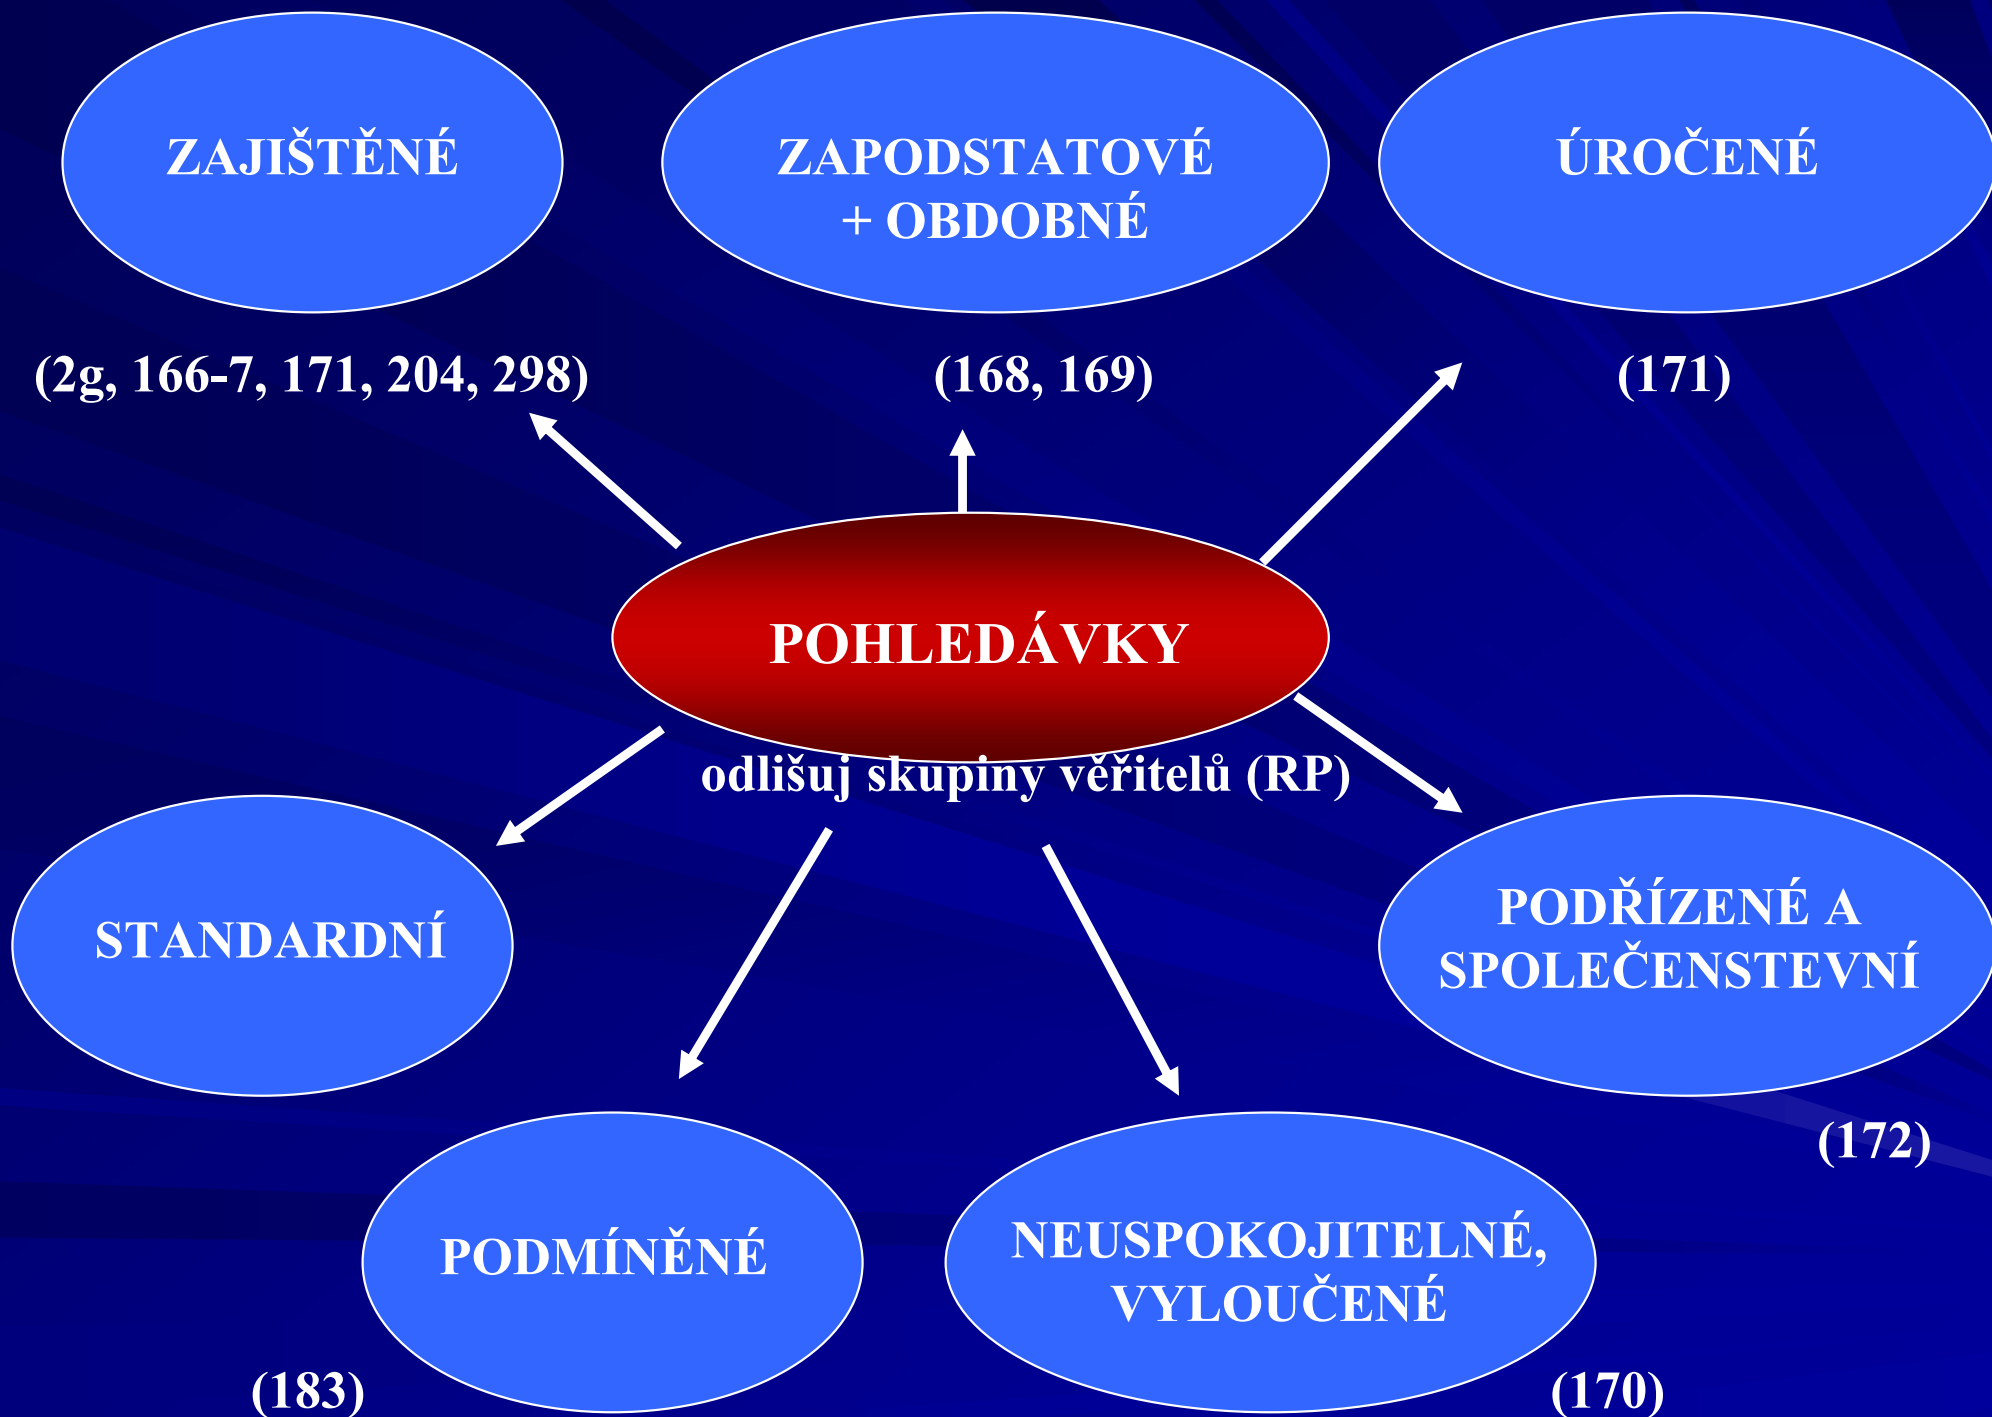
ZAJIŠTĚNÉ

ZAPODSTATOVÉ + OBDOBNÉ

ÚROČENÉ

(2g, 166-7, 171, 204, 298)

(168, 169)

(171)

POHLEDÁVKY

odlišuj skupiny věřitelů (RP)

STANDARDNÍ

PODŘÍZENÉ A SPOLEČENSTEVNÍ

(172)

PODMÍNĚNÉ

NEUSPOKOJITELNÉ, VYLOUČENÉ

(183)

(170)